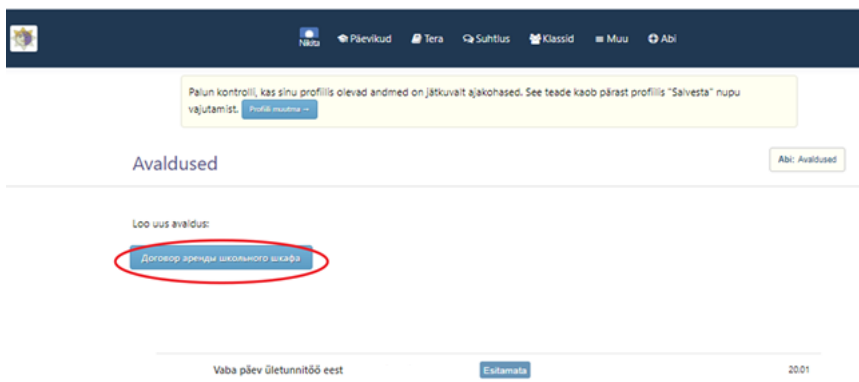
Nikita Päevikud Tera Suhtlus Klassid Muu Abi

Palun kontrolli, kas sinu profiilis olevad andmed on jätkuvalt ajakohased. See teade kaob pärast profiilis "Salvesta" nupu vajutamist. Profiili muutma →

Avaldused

Abi: Avaldused

Loo uus avaldus:

Договор аренды школьного шкафа

Vaba päev ületunnitöö eest Esitamata 20.01